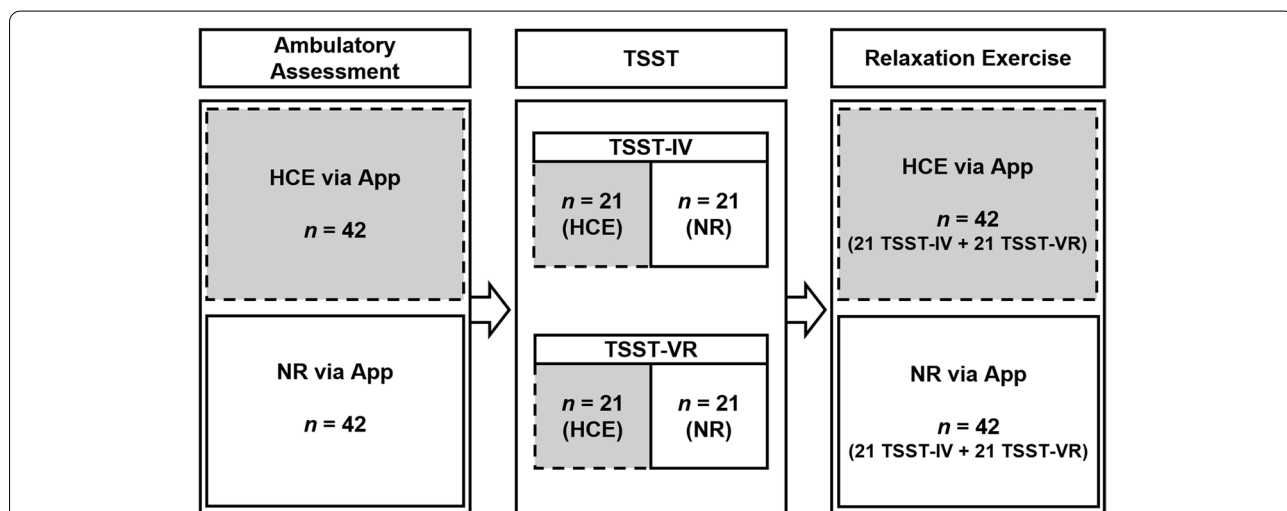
Ambulatory Assessment

HCE via App

$n$ = 42

NR via App

$n$ = 42

TSST

TSST-IV

$n$ = 21 (HCE)

$n$ = 21 (NR)

TSST-VR

$n$ = 21 (HCE)

$n$ = 21 (NR)

Relaxation Exercise

HCE via App

$n$ = 42 (21 TSST-IV + 21 TSST-VR)

NR via App

$n$ = 42 (21 TSST-IV + 21 TSST-VR)